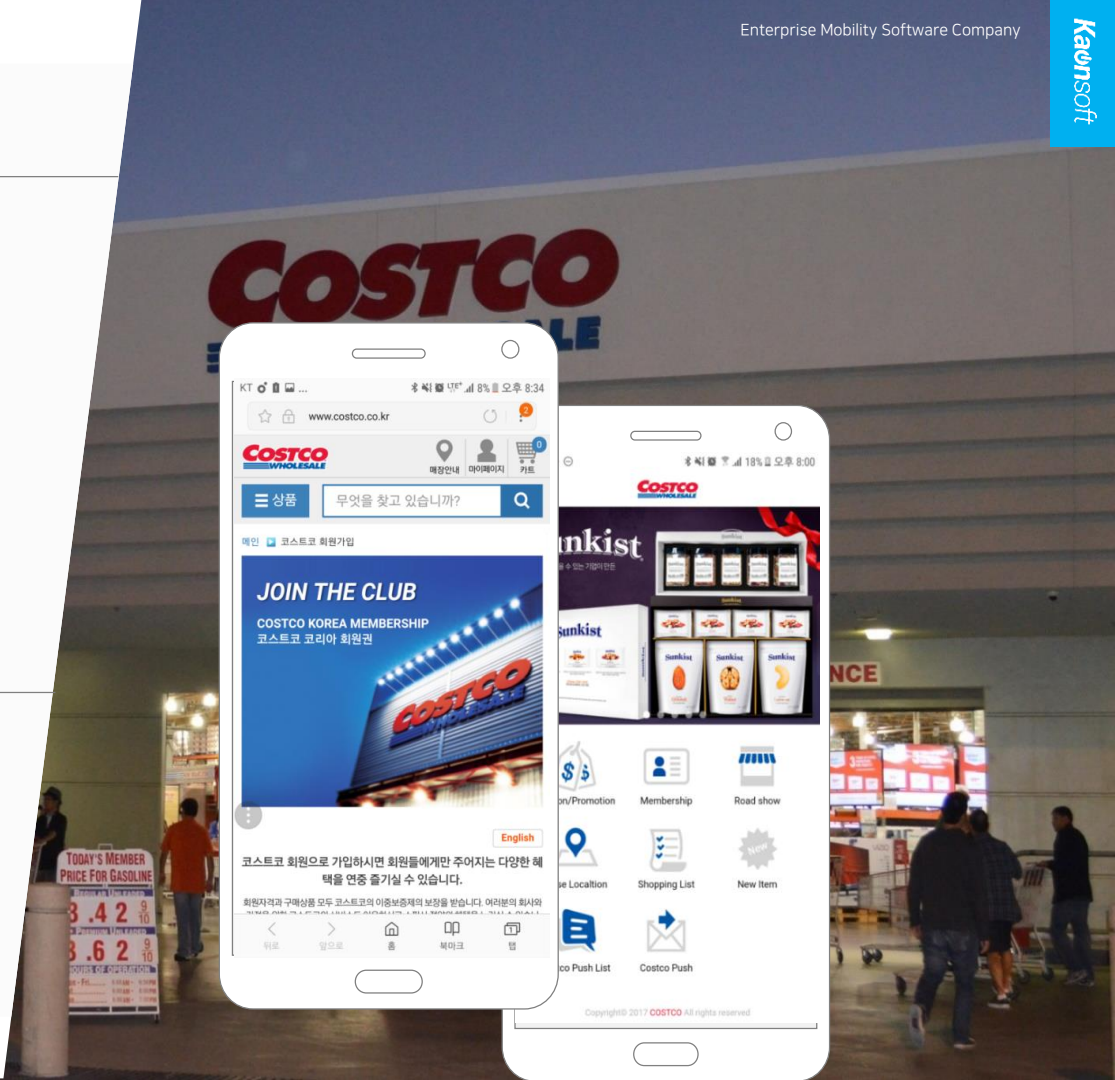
Enterprise Mobility Software Company

Kaonsoft

COSTCO

KT ... 8% 오후 8:34

www.costco.co.kr

COSTCO WHOLESALE

매장안내 마이페이지 카트

0

상품

무엇을 찾고 있습니까?

메인 코스트코 회원가입

JOIN THE CLUB

COSTCO KOREA MEMBERSHIP
코스트코 코리아 회원권

COSTCO WHOLESALE

English

코스트코 회원으로 가입하시면 회원들에게만 주어지는 다양한 혜택을 연중 즐기실 수 있습니다.

회원자격과 구매상품 모두 코스트코의 이중보증제의 보장을 받습니다. 여러분의 회사와 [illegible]

뒤로 앞으로 홈 북마크 탭

18% 오후 8:00

COSTCO WHOLESALE

nkist

Sunkist

on/Promotion

Membership

Road show

e Localtion

Shopping List

New Item

co Push List

Costco Push

Copyright© 2017 COSTCO All rights reserved

TODAY'S MEMBER PRICE FOR GASOLINE

3.42 $\frac{9}{10}$

3.62 $\frac{9}{10}$

HOURS OF OPERATION

NCE